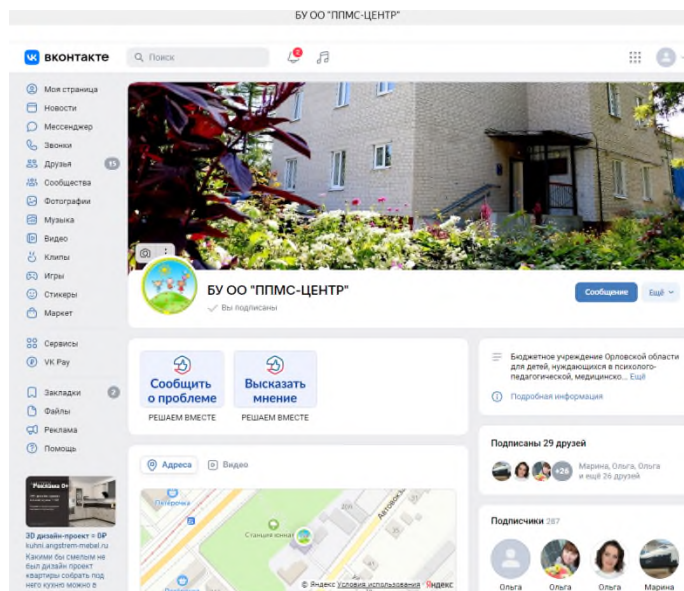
БУ ОО "ППМС-ЦЕНТР"

ВКОНТАКТЕ

Поиск

Моя страница
Новости
Мессенджер
Звонки
Друзья 15
Сообщества
Фотографии
Музыка
Видео
Клипы
Игры
Стикеры
Маркет

Сервисы
VK Pay

Закладки 2
Файлы
Реклама
Помощь

Реклама 0+

3D дизайн-проект = 0₽
kuhni.angstrem-mebel.ru
Каждым бы смелым не был дизайн проект квартиры собрать под него кухню можно в

БУ ОО "ППМС-ЦЕНТР"
Вы подписаны

Сообщение
Ещё

Сообщить о проблеме
РЕШАЕМ ВМЕСТЕ

Высказать мнение
РЕШАЕМ ВМЕСТЕ

Бюджетное учреждение Орловской области для детей, нуждающихся в психолого-педагогической, медицинско... Ещё

Подробная информация

Подписаны 29 друзей
+26
Марина, Ольга, Ольга и ещё 26 друзей

Подписчики 287
Ольга
Ольга
Ольга
Марина

Адреса
Видео

Пятёрочка
Станция юннат
Автовокзальная
© Яндекс Условия использования Яндекс